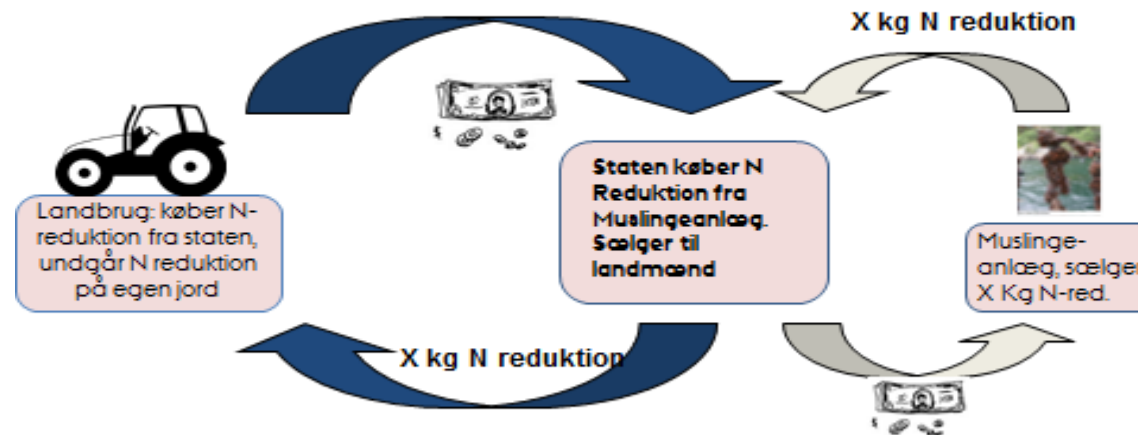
X kg N reduktion

Landbrug: køber N-reduktion fra staten, undgår N reduktion på egen jord

Staten køber N Reduktion fra Muslingeanlæg. Sælger til landmænd

Muslinge-anlæg, sælger X Kg N-red.

X kg N reduktion